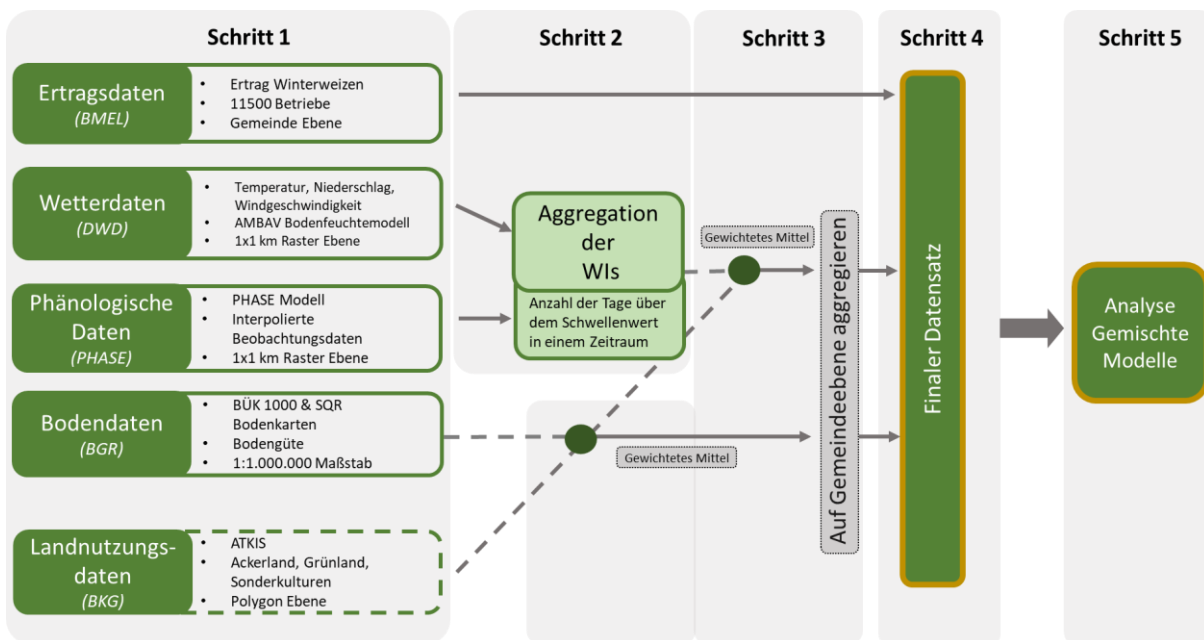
Schritt 1

Schritt 2

Schritt 3

Schritt 4

Schritt 5

Ertragsdaten
(BMEL)

- Ertrag Winterweizen
- 11500 Betriebe
- Gemeinde Ebene

Wetterdaten
(DWD)

- Temperatur, Niederschlag, Windgeschwindigkeit
- AMBAV Bodenfeuchtemodell
- 1x1 km Raster Ebene

Phänologische Daten
(PHASE)

- PHASE Modell
- Interpolierte Beobachtungsdaten
- 1x1 km Raster Ebene

Bodendaten
(BGR)

- BÜK 1000 & SQR Bodenkarten
- Bodengüte
- 1:1.000.000 Maßstab

Landnutzungsdaten
(BKG)

- ATKIS
- Ackerland, Grünland, Sonderkulturen
- Polygon Ebene

Aggregation der WIs

Anzahl der Tage über dem Schwellenwert in einem Zeitraum

Gewichtetes Mittel

Gewichtetes Mittel

Auf Gemeindeebene aggregieren

Finaler Datensatz

Analyse Gemischte Modelle